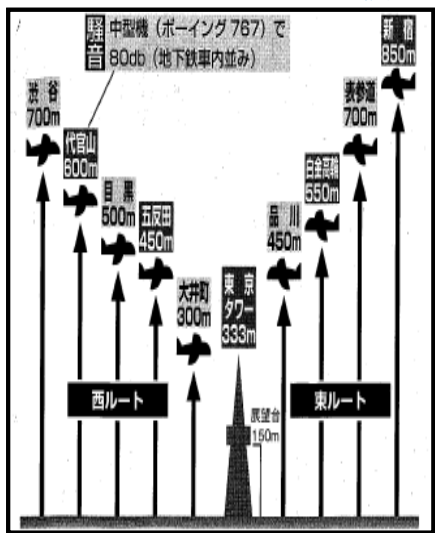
騒音 中型機（ボーイング767）で80db（地下鉄車内並み）

渋谷 700m

代官山 600m

目黒 500m

五反田 450m

大井町 300m

東京タワー 333m

展望台 150m

品川 450m

白金高輪 550m

表参道 700m

新宿 850m

西ルート

東ルート